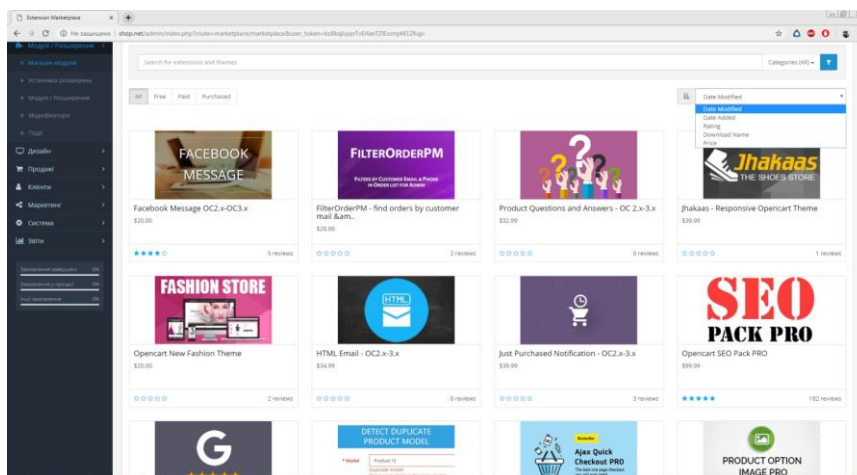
Extension Marketplace ×

Не защищено | shop.net/admin/index.php?route=marketplace/marketplace&user_token=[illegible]

Модулі / Розширення

» Магазин модулів

» Установка розширень

» Модулі / Розширення

» Модифікатори

» Події

Дизайн

Продажі

Клієнти

Маркетинг

Система

Звіти

Замовлення завершені 0%

Замовлення в процесі 0%

Інші замовлення 0%

Search for extensions and themes

Categories (All)

All Free Paid Purchased

Date Modified

Date Modified
Date Added
Rating
Download Name
Price

FACEBOOK MESSAGE

Facebook Message OC2.x-OC3.x
$20.00

5 reviews

FilterOrderPM

FILTERS BY CUSTOMER EMAIL & PHONE IN ORDER LIST FOR ADMIN

FilterOrderPM - find orders by customer mail &am..
$20.00

2 reviews

Product Questions and Answers - OC 2.x-3.x
$32.99

0 reviews

Jhakaas THE SHOES STORE

Jhakaas - Responsive Opencart Theme
$39.99

1 reviews

FASHION STORE

Opencart New Fashion Theme
$20.00

2 reviews

HTML

HTML Email - OC2.x-3.x
$34.99

0 reviews

Just Purchased Notification - OC2.x-3.x
$39.99

3 reviews

SEO PACK PRO

Opencart SEO Pack PRO
$99.99

182 reviews

G

DETECT DUPLICATE PRODUCT MODEL

Ajax Quick Checkout PRO

PRODUCT OPTION IMAGE PRO